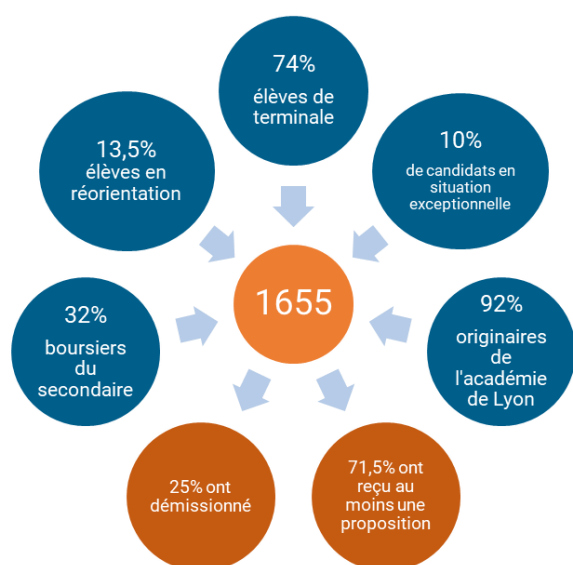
74%
élèves de terminale

13,5%
élèves en réorientation

10%
de candidats en situation exceptionnelle

1655

32%
boursiers du secondaire

92%
originaires de l'académie de Lyon

25% ont démissionné

71,5% ont reçu au moins une proposition